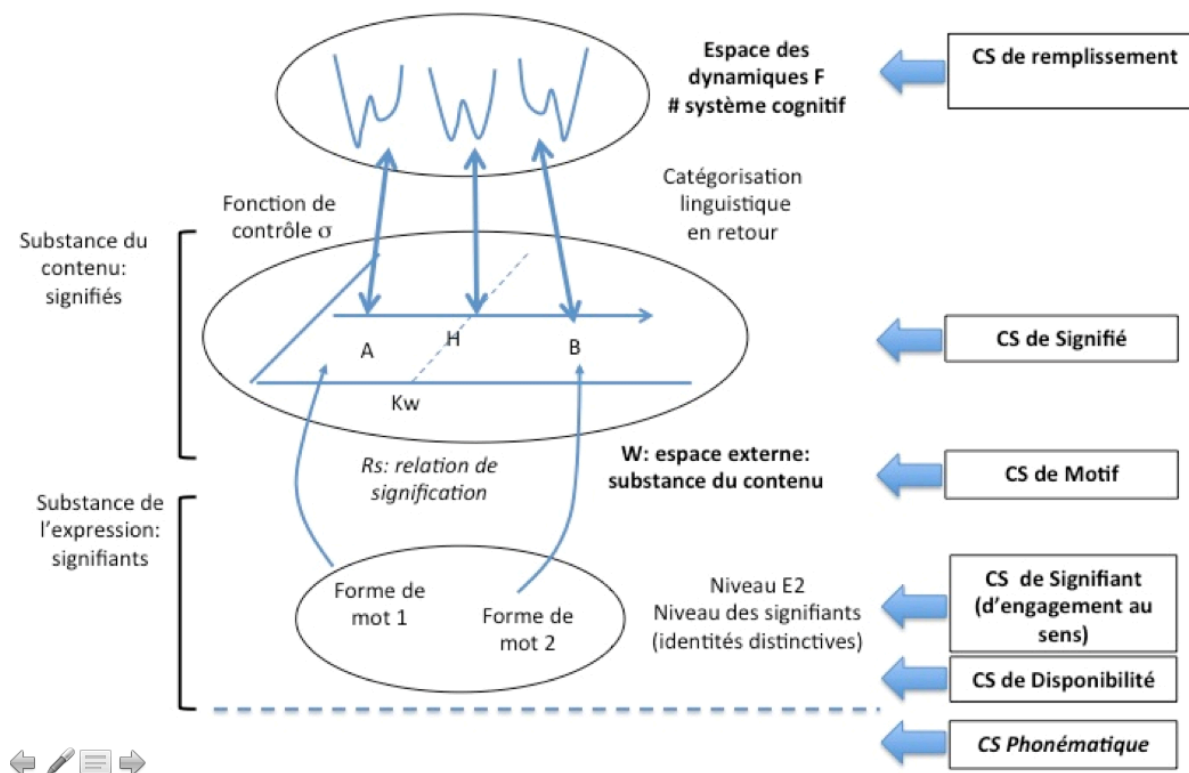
Espace des dynamiques F # système cognitif

CS de remplissement

Fonction de contrôle σ

Catégorisation linguistique en retour

Substance du contenu: signifiés

A

H

B

Kw

CS de Signifié

Rs: relation de signification

W: espace externe: substance du contenu

CS de Motif

Substance de l'expression: signifiants

Forme de mot 1

Forme de mot 2

Niveau E2
Niveau des signifiants
(identités distinctives)

CS de Signifiant (d'engagement au sens)

CS de Disponibilité

CS Phonématique